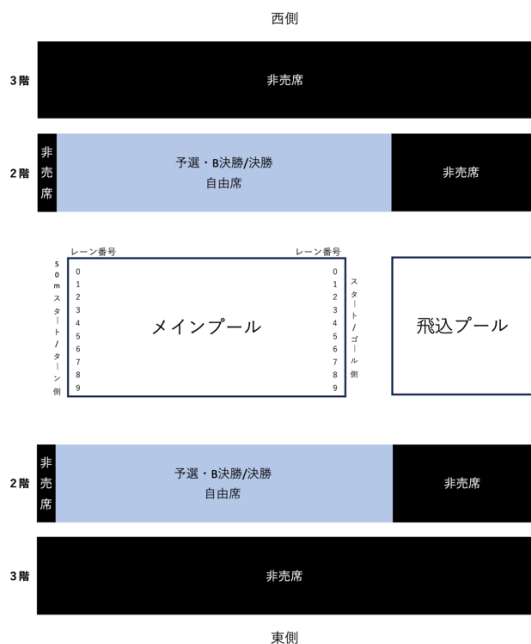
西側

3階

非売席

2階

非売席

予選・B決勝/決勝
自由席

非売席

レーン番号

レーン番号

50mスタート/ターン側

0
1
2
3
4
5
6
7
8
9

メインプール

0
1
2
3
4
5
6
7
8
9

スタート/ゴール側

飛込プール

2階

非売席

予選・B決勝/決勝
自由席

非売席

3階

非売席

東側